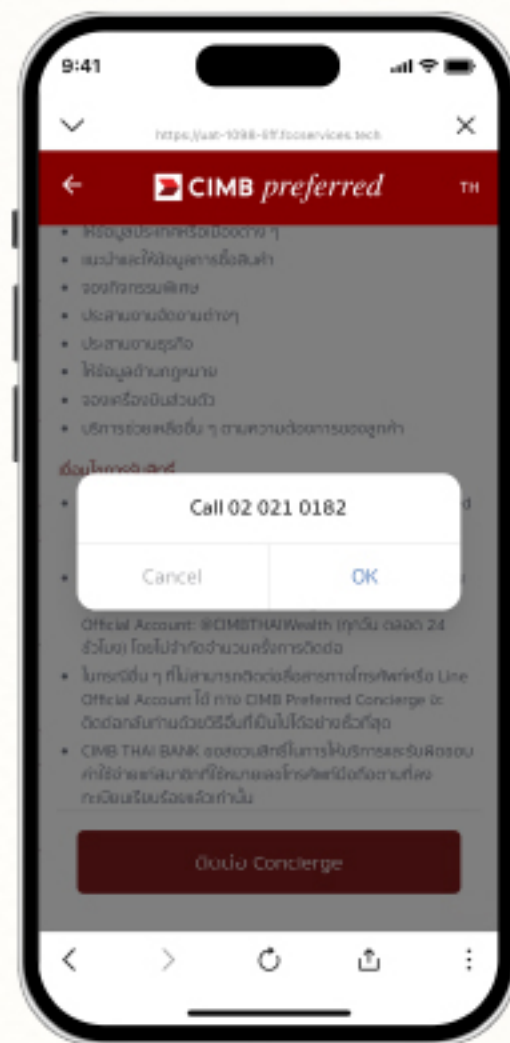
9:41

https://uat-1098-liff.fcoservices.tech

CIMB preferred

TH

- ให้ข้อมูลประเทศหรือเมืองต่าง ๆ
- แนะนำและให้ข้อมูลการซื้อสินค้า
- จองกิจกรรมพิเศษ
- ประสานงานจัดงานต่างๆ
- ประสานงานธุรกิจ
- ให้ข้อมูลด้านกฎหมาย
- จองเครื่องบินส่วนตัว
- บริการช่วยเหลืออื่น ๆ ตามความต้องการของลูกค้า

เงื่อนไขการใช้สิทธิ์

Call 02 021 0182

Cancel

OK

Official Account: @CIMBTHAIWealth (ทุกวัน ตลอด 24 ชั่วโมง) โดยไม่จำกัดจำนวนครั้งการติดต่อ

- ในกรณีอื่น ๆ ที่ไม่สามารถติดต่อสื่อสารทางโทรศัพท์หรือ Line Official Account ได้ ทาง CIMB Preferred Concierge จะติดต่อกลับท่านด้วยวิธีอื่นที่เป็นไปได้อย่างเร็วที่สุด
- CIMB THAI BANK ขอสงวนสิทธิ์ในการให้บริการและรับผิดชอบค่าใช้จ่ายแก่สมาชิกที่ใช้หมายเลขโทรศัพท์มือถือตามที่ลงทะเบียนเรียบร้อยแล้วเท่านั้น

ติดต่อ Concierge